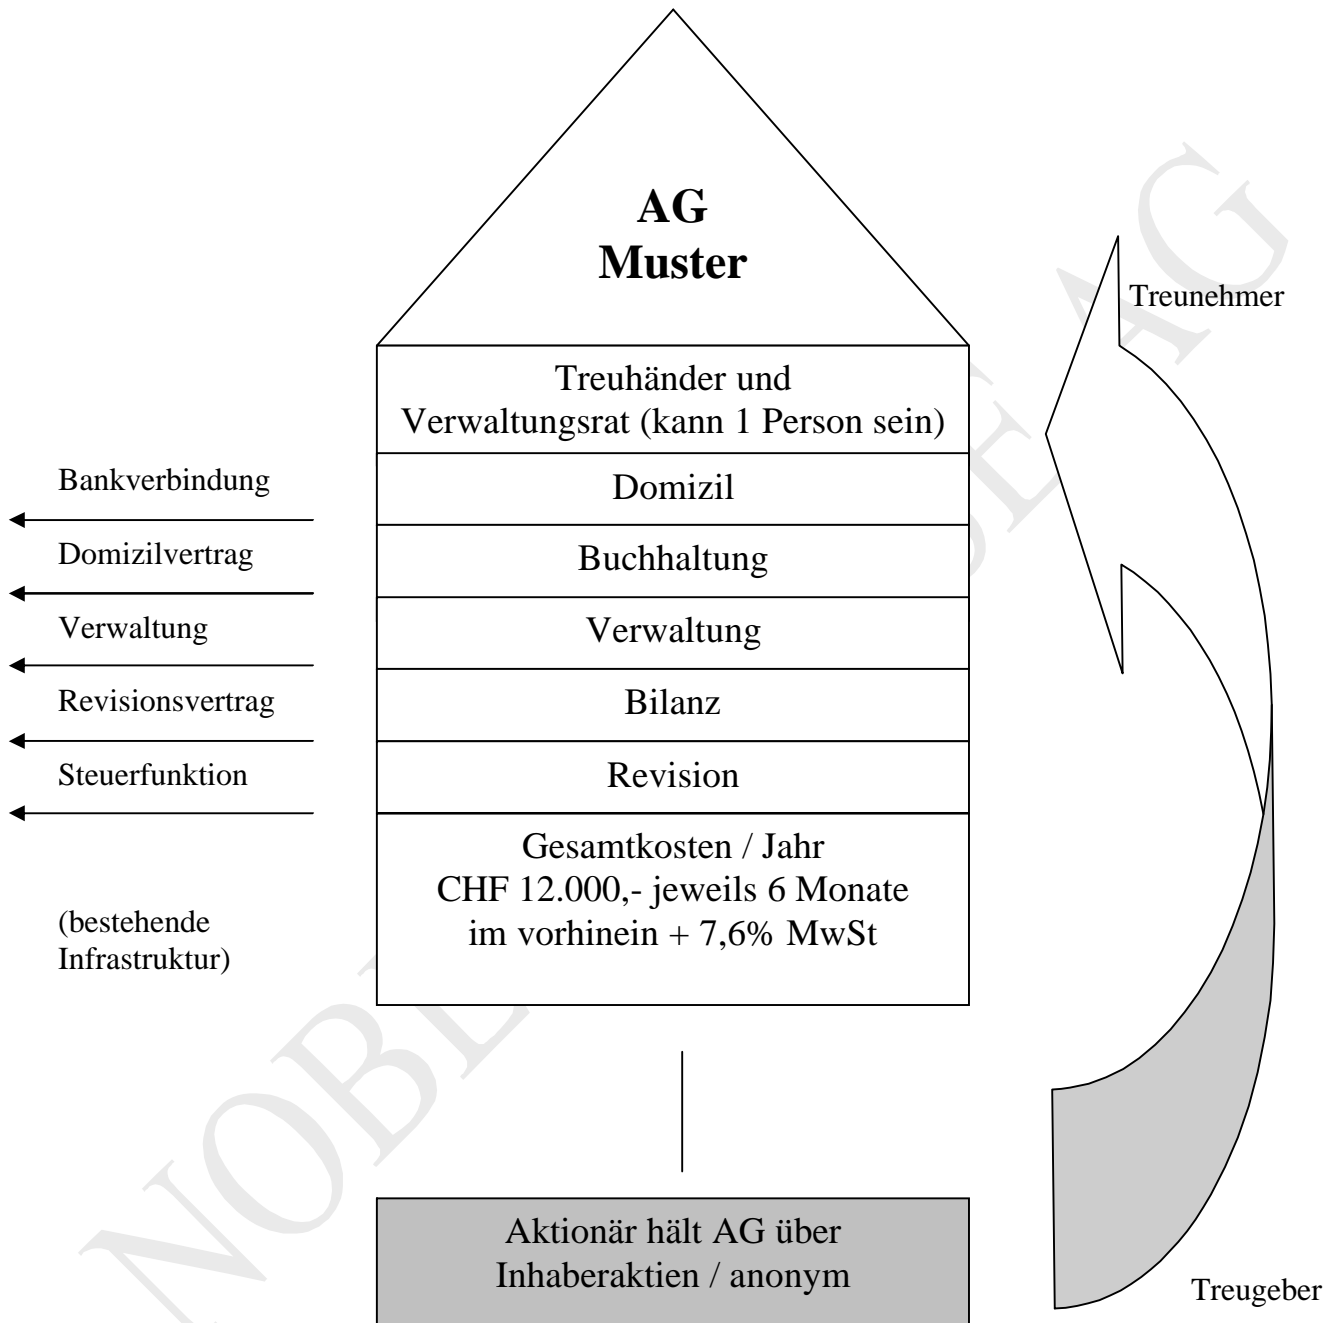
**AG Muster**

Treuhänder und Verwaltungsrat (kann 1 Person sein)

Domizil

Buchhaltung

Verwaltung

Bilanz

Revision

Gesamtkosten / Jahr
CHF 12.000,- jeweils 6 Monate
im vorhinein + 7,6% MwSt

Bankverbindung

Domizilvertrag

Verwaltung

Revisionsvertrag

Steuerfunktion

(bestehende Infrastruktur)

Treunehmer

Aktionär hält AG über Inhaberaktien / anonym

Treugeber

NOBLESSE AG